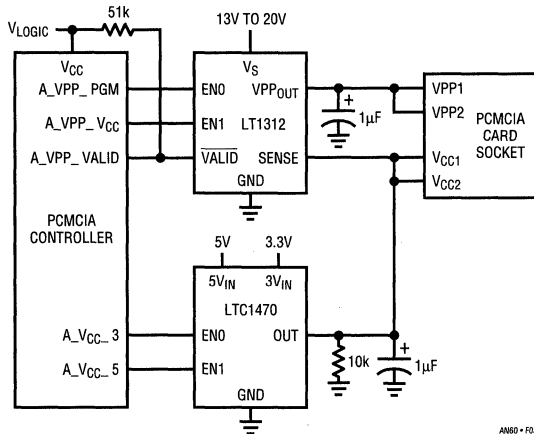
$V_{LOGIC}$
51k
13V TO 20V
$V_{CC}$
A_VPP_ PGM
A_VPP_ $V_{CC}$
A_VPP_ VALID
PCMCIA CONTROLLER
$V_S$
EN0
$VPP_{OUT}$
EN1
LT1312
$\overline{VALID}$
SENSE
GND
+
$1\mu F$
VPP1
VPP2
$V_{CC1}$
$V_{CC2}$
PCMCIA CARD SOCKET
5V
3.3V
$5V_{IN}$
$3V_{IN}$
LTC1470
A_$V_{CC}$_ 3
EN0
OUT
A_$V_{CC}$_ 5
EN1
GND
10k
+
$1\mu F$
AN60 • F0